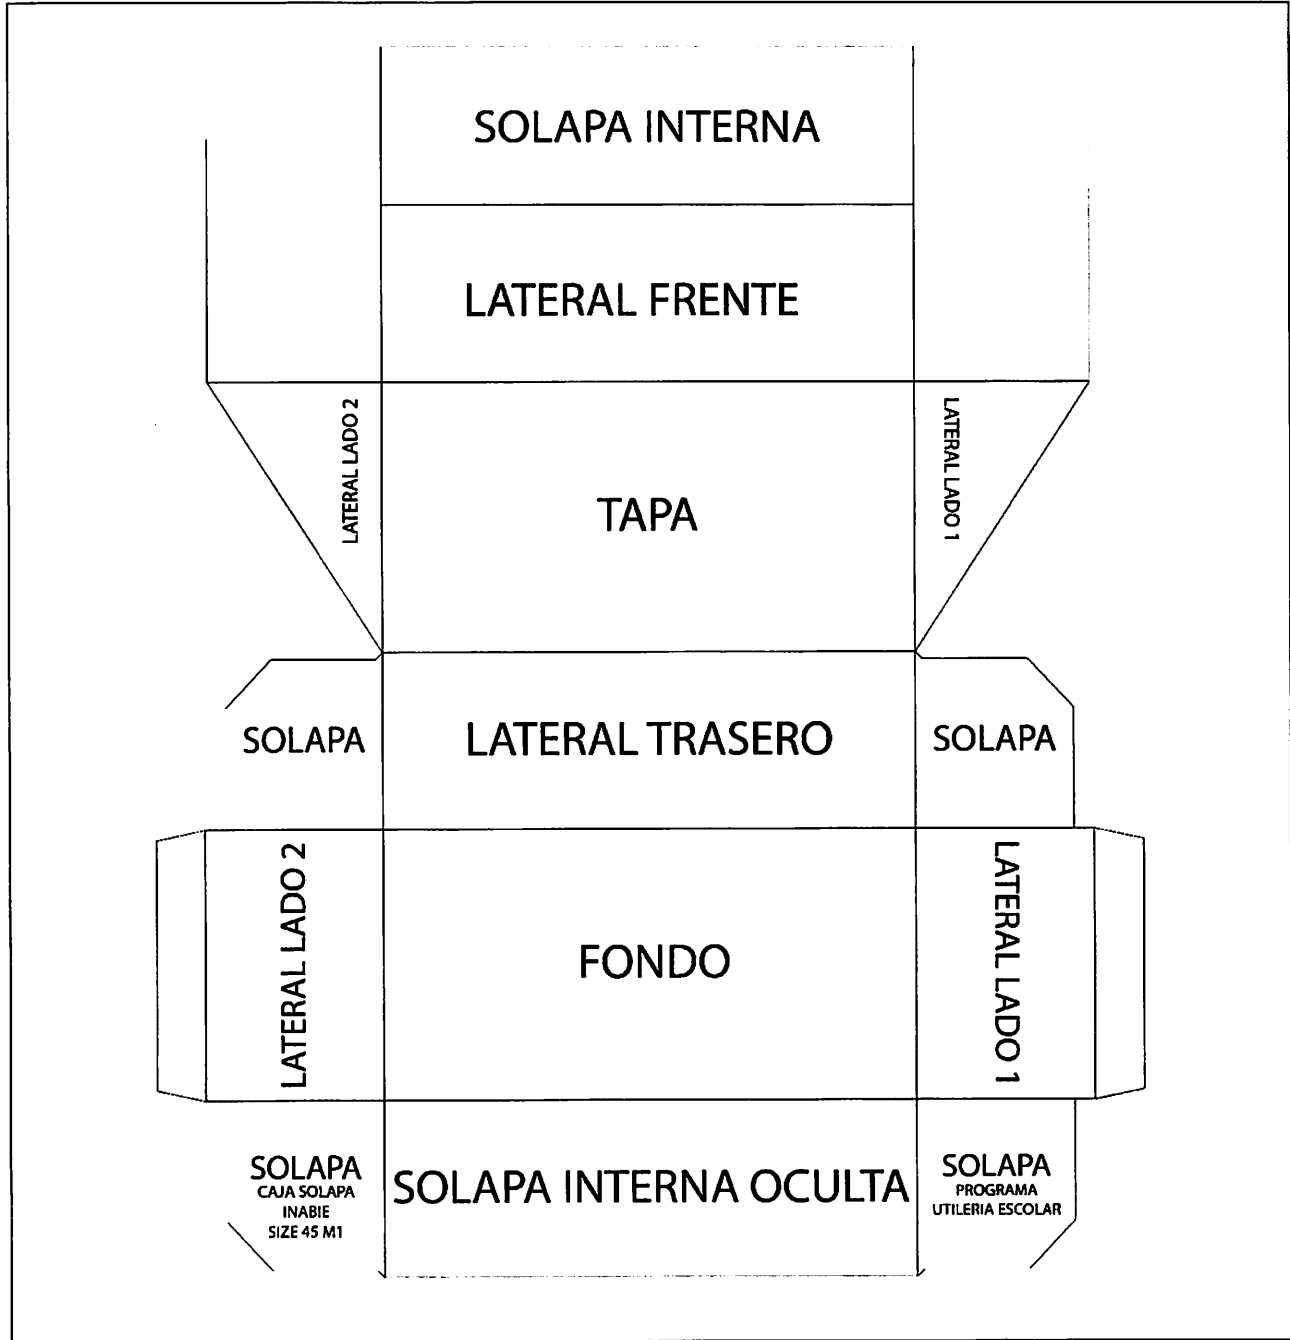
SOLAPA INTERNA

LATERAL FRENTE

LATERAL LADO 2

TAPA

LATERAL LADO 1

SOLAPA

LATERAL TRASERO

SOLAPA

LATERAL LADO 2

FONDO

LATERAL LADO 1

SOLAPA
CAJA SOLAPA
INABIE
SIZE 45 M1

SOLAPA INTERNA OCULTA

SOLAPA
PROGRAMA
UTILERIA ESCOLAR